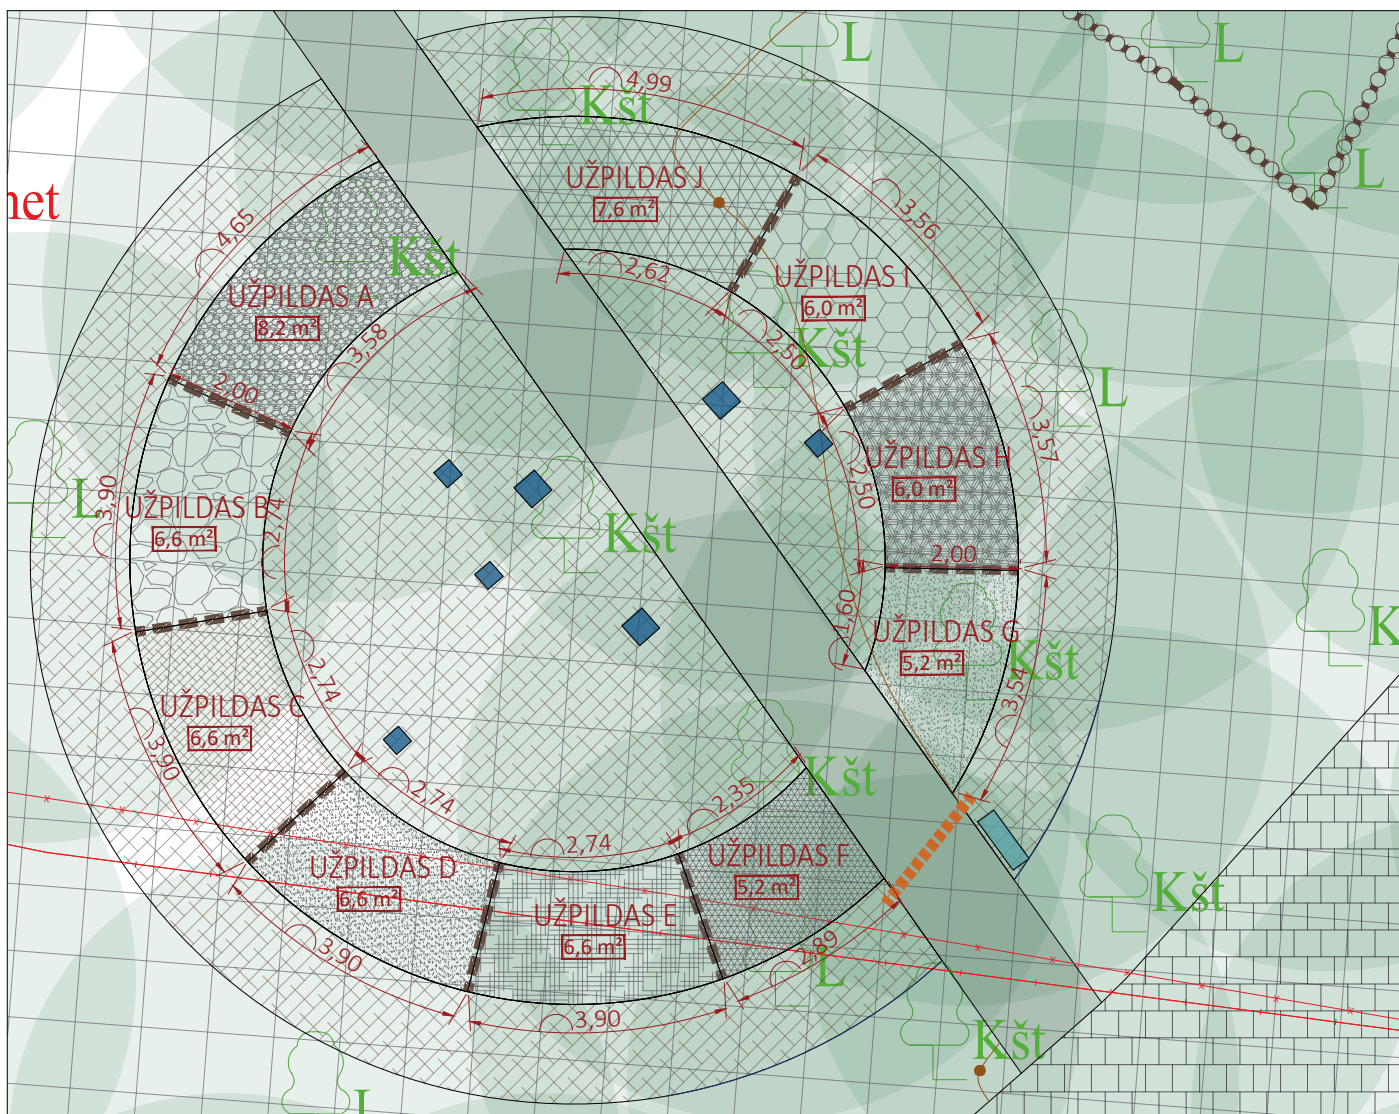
het

L

L

L

4,99

Kšt

UŽPILDAS J
7,6 m²

3,56

4,65

Kšt

2,62

UŽPILDAS I
6,0 m²

UŽPILDAS A
8,2 m²

3,58

2,50

Kšt

L

2,00

3,57

UŽPILDAS H
6,0 m²

2,50

L

3,90

UŽPILDAS B
6,6 m²

2,74

Kšt

2,00

UŽPILDAS G
5,2 m²

1,60

Kšt

K

2,74

3,54

UŽPILDAS C
6,6 m²

3,90

Kšt

2,74

2,35

2,74

UŽPILDAS F
5,2 m²

UŽPILDAS D
6,6 m²

UŽPILDAS E
6,6 m²

Kšt

2,89

L

3,90

3,90

Kšt

L